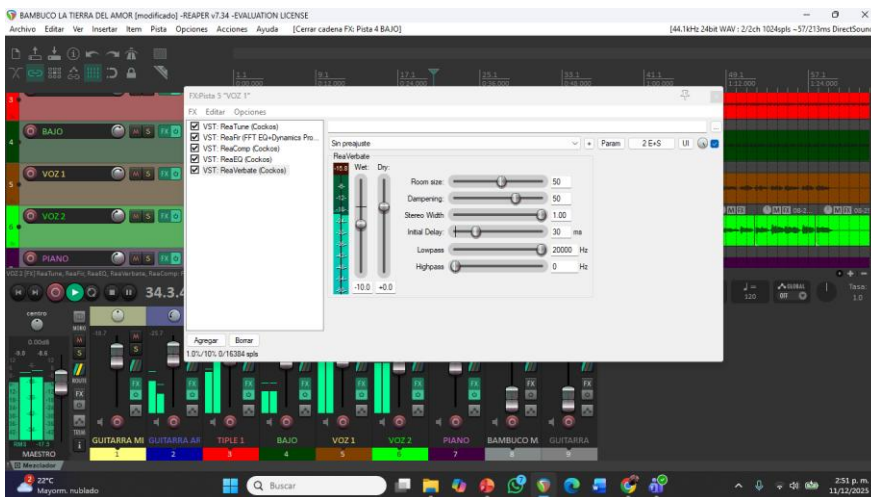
BAMBUCO LA TIERRA DEL AMOR [modificado] - REAPER v7.34 - EVALUATION LICENSE

Archivo Editar Ver Insertar Item Pista Opciones Acciones Ayuda [Cerrar cadena FX: Pista 4 BAJO]

[44.1kHz 24bit WAV : 2/2ch 1024spls ~57/213ms DirectSound]

FX: Pista 5 "VOZ 1"

FX Editar Opciones

VST: ReaTune (Cockos)
VST: ReaFir (FFT EQ+Dynamics Pro...
VST: ReaComp (Cockos)
VST: ReaEQ (Cockos)
VST: ReaVerbate (Cockos)

Sin preajuste

Param 2 E+S UI

ReaVerbate

Wet: Dry:

Room size: 50

Dampening: 50

Stereo Width 1.00

Initial Delay: 30 ms

Lowpass 20000 Hz

Highpass 0 Hz

-10.0 +0.0

Agregar Borrar

1.0%/10% 0/16384 spls

BAJO

VOZ 1

VOZ 2

PIANO

34.3.4

centro

MAESTRO

GUITARRA MI GUITARRA AR TIPLE 1 BAJO VOZ 1 VOZ 2 PIANO BAMBUCO M GUITARRA

1 2 3 4 5 6 7 8 9

Mezclador

22°C Mayorm. nublado

Buscar

2:51 p. m. 11/12/2025